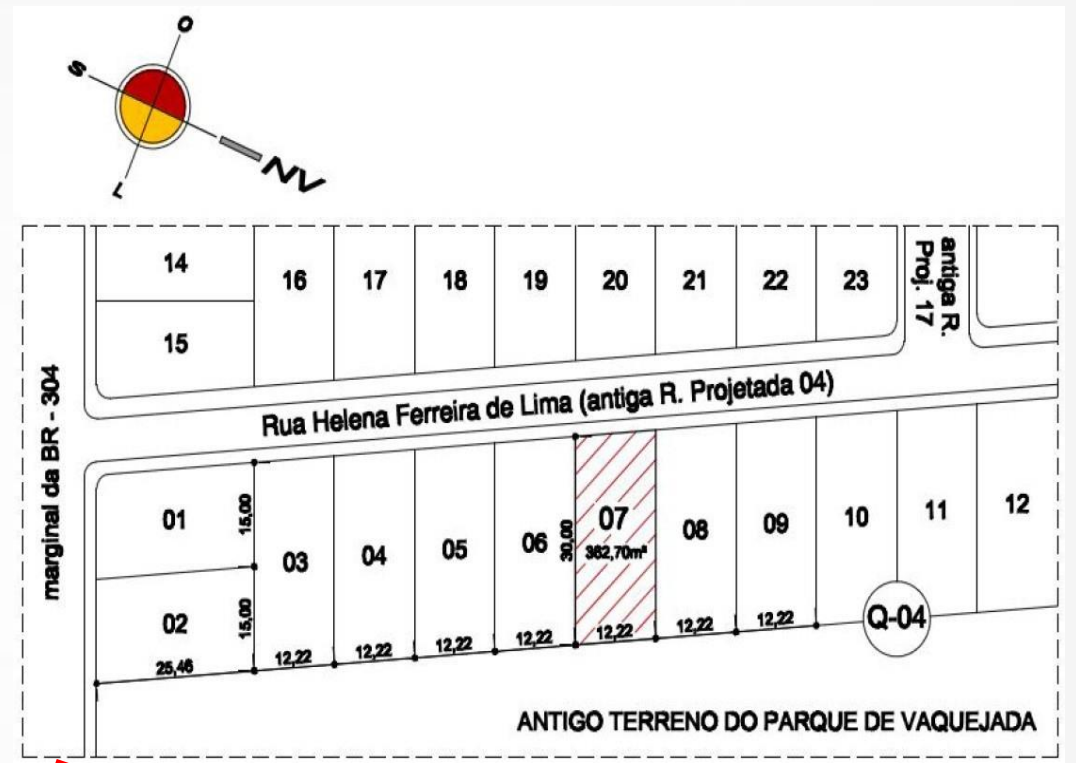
O
S
L
NV

14
15
16
17
18
19
20
21
22
23
antiga R. Proj. 17

marginal da BR - 304

Rua Helena Ferreira de Lima (antiga R. Projetada 04)

01
15,00
02
15,00
25,46
03
12,22
04
12,22
05
12,22
06
12,22
30,00
07
362,70m²
12,22
08
12,22
09
12,22
10
11
12
Q-04

ANTIGO TERRENO DO PARQUE DE VAQUEJADA